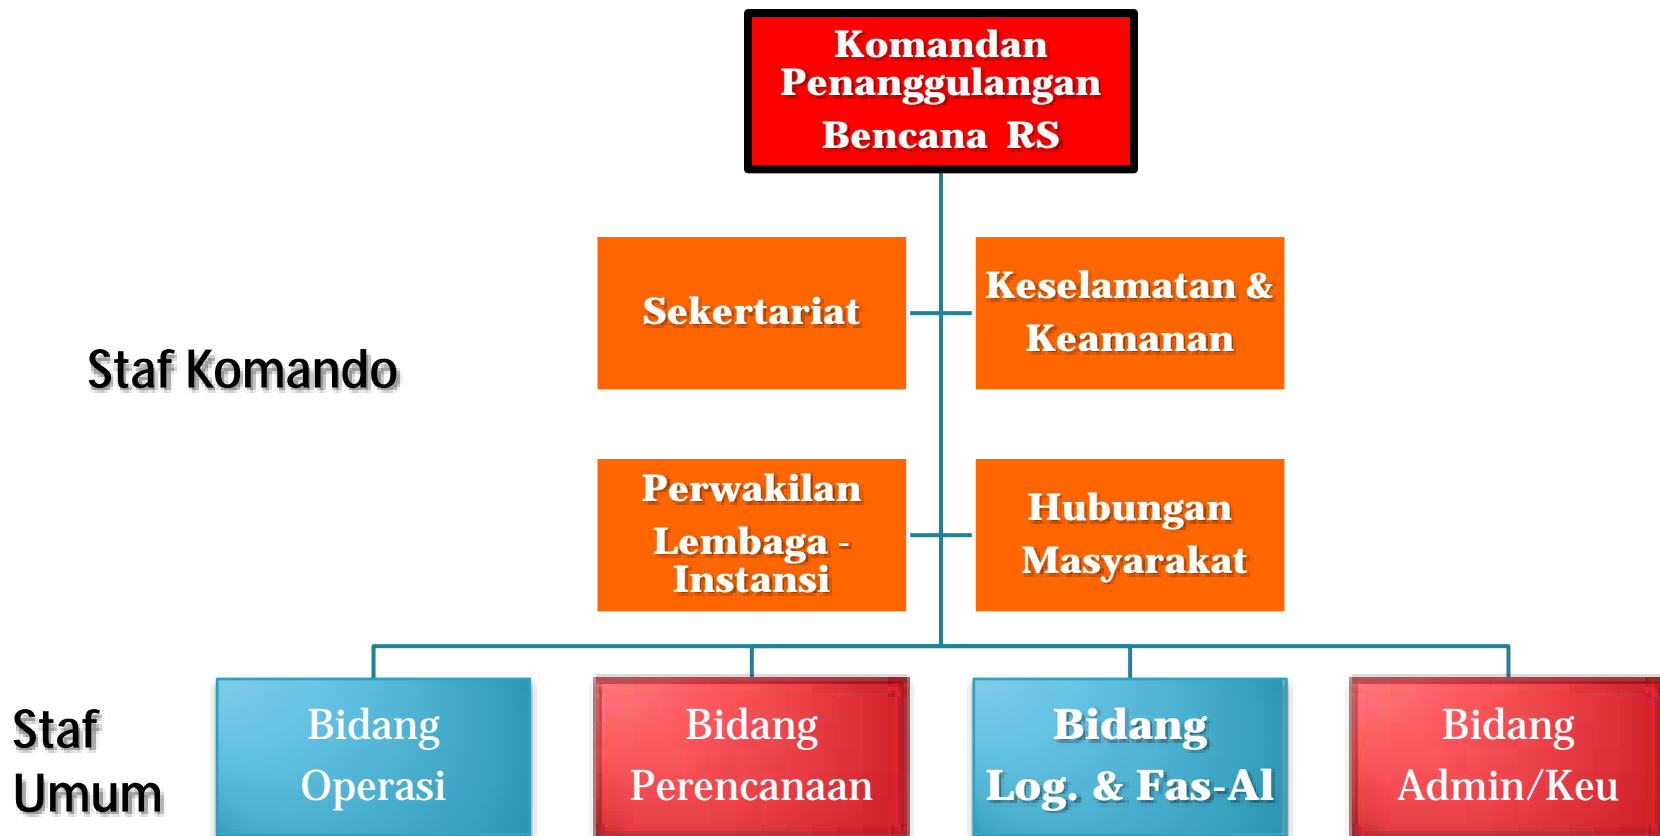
Komandan Penanggulangan Bencana RS

Staf Komando

Sekertariat

Keselamatan & Keamanan

Perwakilan Lembaga - Instansi

Hubungan Masyarakat

Staf Umum

Bidang Operasi

Bidang Perencanaan

Bidang Log. & Fas-Al

Bidang Admin/Keu